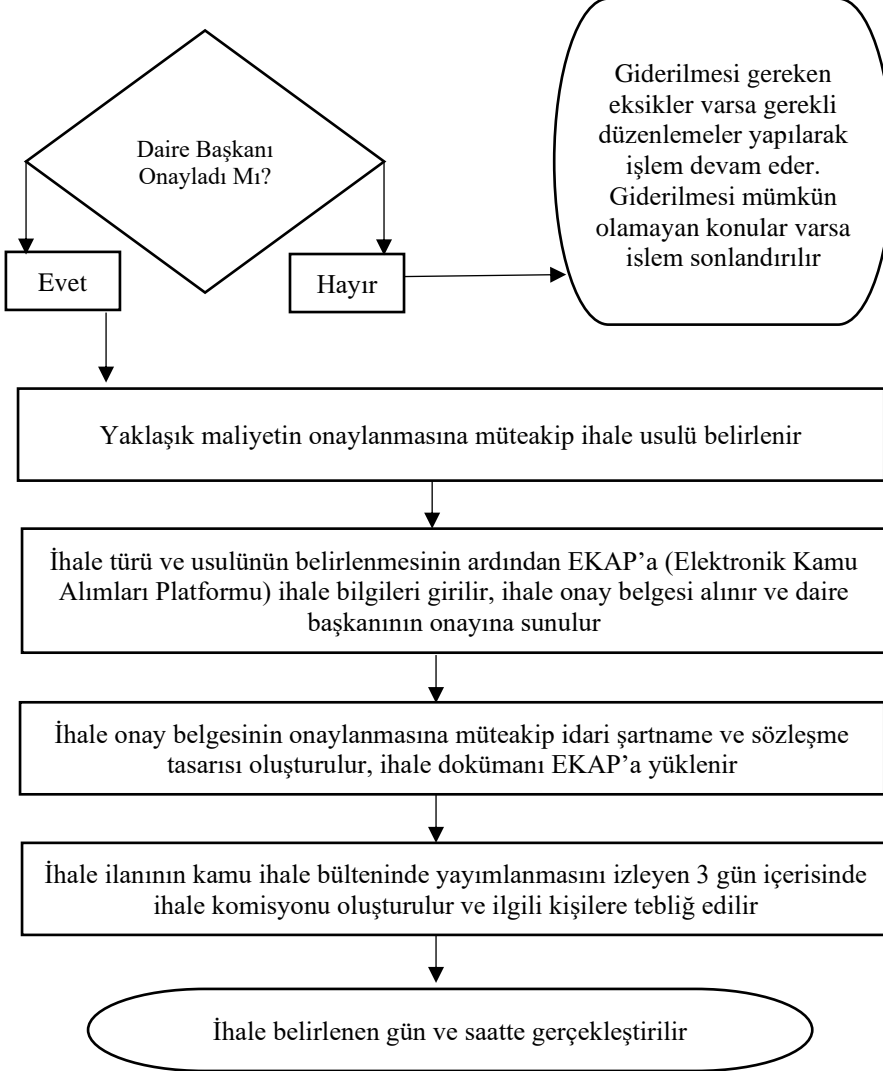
Daire Başkanı Onayladı Mı?

Evet

Hayır

Giderilmesi gereken eksikler varsa gerekli düzenlemeler yapılarak işlem devam eder. Giderilmesi mümkün olamayan konular varsa islem sonlandırılır

Yaklaşık maliyetin onaylanmasına müteakip ihale usulü belirlenir

İhale türü ve usulünün belirlenmesinin ardından EKAP'a (Elektronik Kamu Alımları Platformu) ihale bilgileri girilir, ihale onay belgesi alınır ve daire başkanının onayına sunulur

İhale onay belgesinin onaylanmasına müteakip idari şartname ve sözleşme tasarısı oluşturulur, ihale dokümanı EKAP'a yüklenir

İhale ilanının kamu ihale bülteninde yayımlanmasını izleyen 3 gün içerisinde ihale komisyonu oluşturulur ve ilgili kişilere tebliğ edilir

İhale belirlenen gün ve saatte gerçekleştirilir